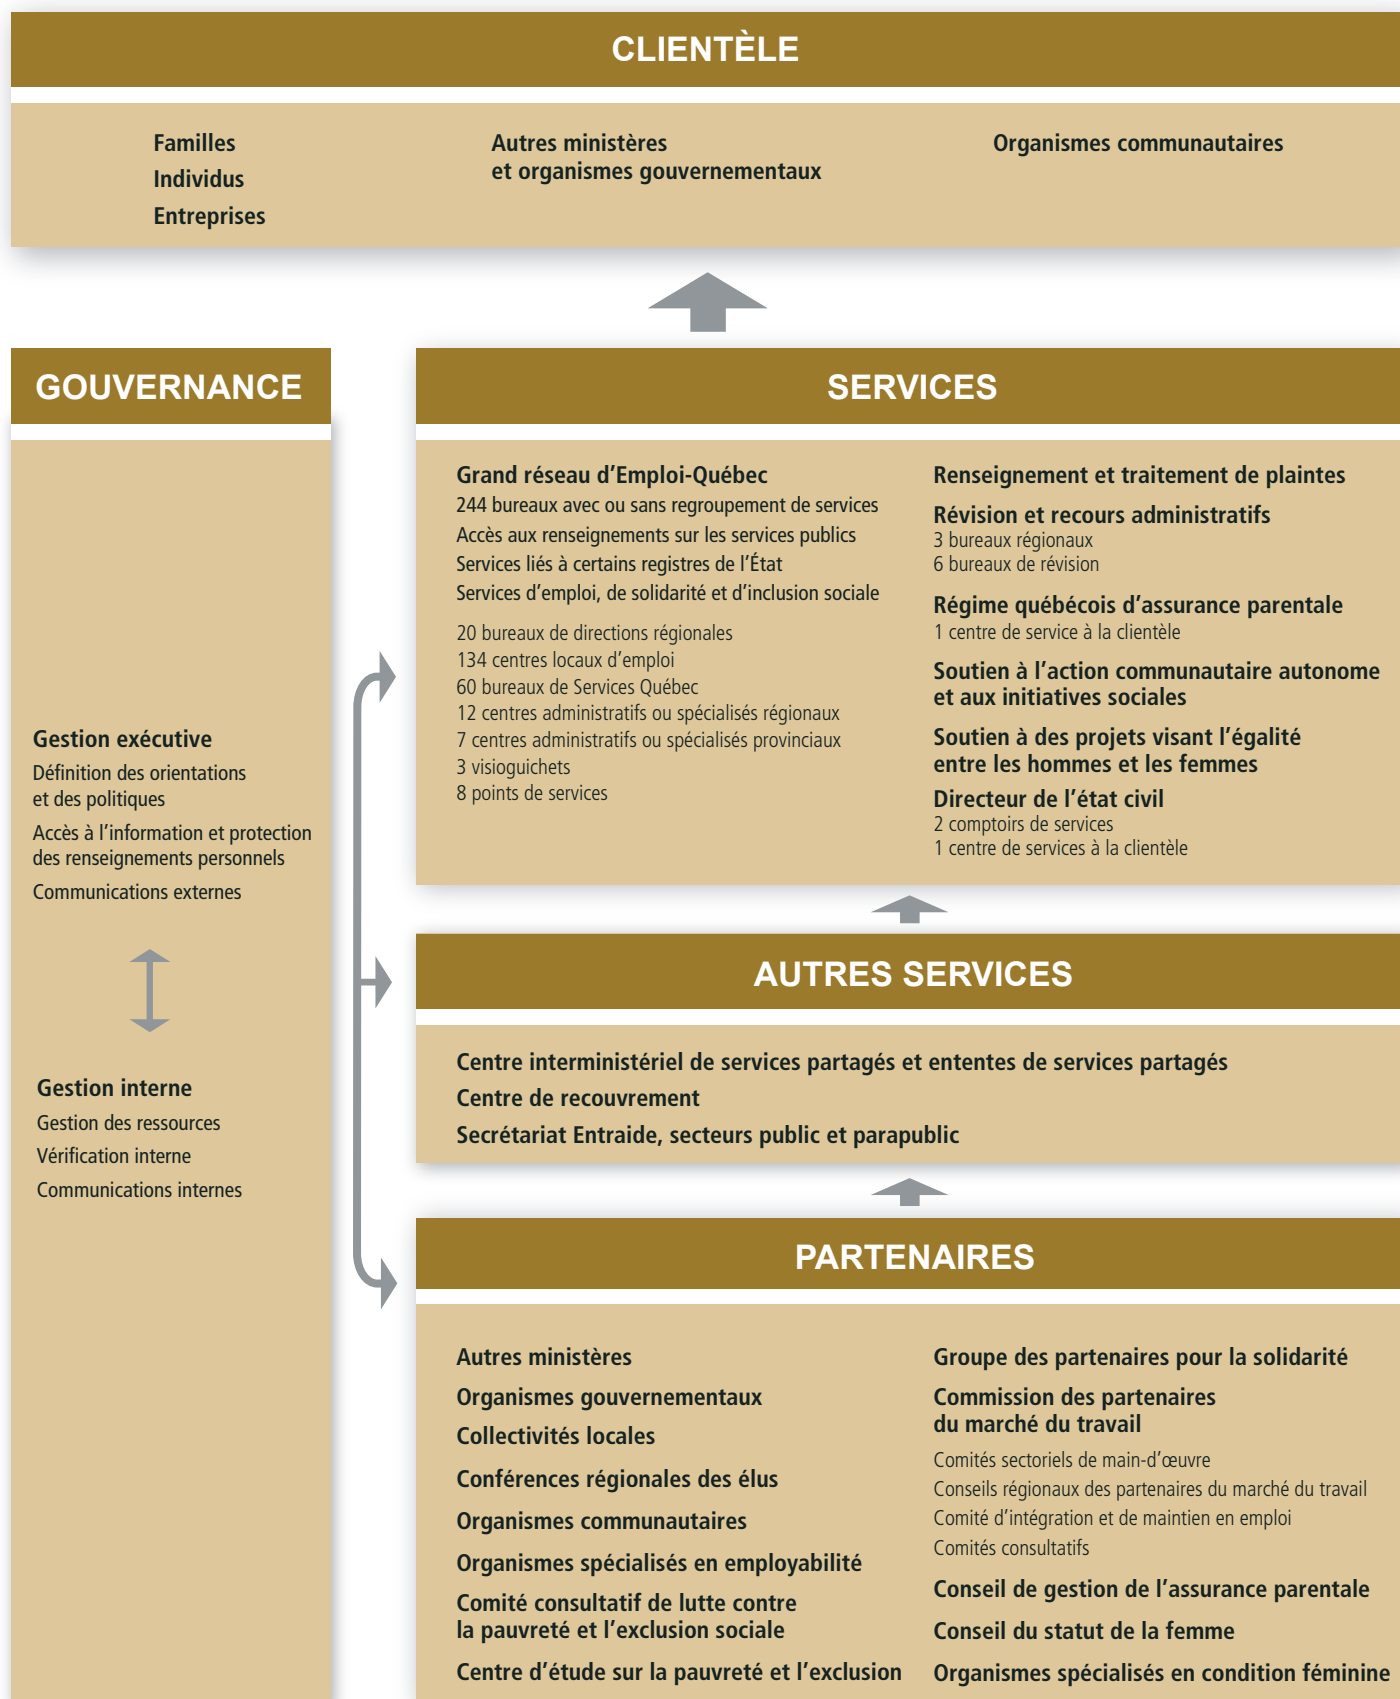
CLIENTÈLE

Familles
Individus
Entreprises

Autres ministères et organismes gouvernementaux

Organismes communautaires

GOUVERNANCE

Gestion exécutive
Définition des orientations et des politiques
Accès à l’information et protection des renseignements personnels
Communications externes

Gestion interne
Gestion des ressources
Vérification interne
Communications internes

SERVICES

Grand réseau d’Emploi-Québec
244 bureaux avec ou sans regroupement de services
Accès aux renseignements sur les services publics
Services liés à certains registres de l’État
Services d’emploi, de solidarité et d’inclusion sociale

20 bureaux de directions régionales
134 centres locaux d’emploi
60 bureaux de Services Québec
12 centres administratifs ou spécialisés régionaux
7 centres administratifs ou spécialisés provinciaux
3 visioguichets
8 points de services

Renseignement et traitement de plaintes
Révision et recours administratifs
3 bureaux régionaux
6 bureaux de révision
Régime québécois d’assurance parentale
1 centre de service à la clientèle
Soutien à l’action communautaire autonome et aux initiatives sociales
Soutien à des projets visant l’égalité entre les hommes et les femmes
Directeur de l’état civil
2 comptoirs de services
1 centre de services à la clientèle

AUTRES SERVICES

Centre interministériel de services partagés et ententes de services partagés
Centre de recouvrement
Secrétariat Entraide, secteurs public et parapublic

PARTENAIRES

Autres ministères
Organismes gouvernementaux
Collectivités locales
Conférences régionales des élus
Organismes communautaires
Organismes spécialisés en employabilité
Comité consultatif de lutte contre la pauvreté et l’exclusion sociale
Centre d’étude sur la pauvreté et l’exclusion

Groupe des partenaires pour la solidarité
Commission des partenaires du marché du travail
Comités sectoriels de main-d’œuvre
Conseils régionaux des partenaires du marché du travail
Comité d’intégration et de maintien en emploi
Comités consultatifs
Conseil de gestion de l’assurance parentale
Conseil du statut de la femme
Organismes spécialisés en condition féminine